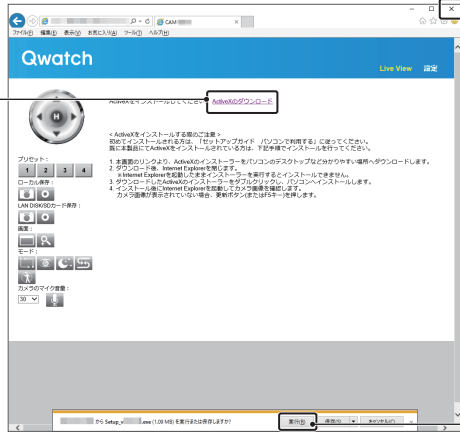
CAM
ファイル(F) 編集(E) 表示(V) お気に入り(A) ツール(T) ヘルプ(H)
Qwatch
Live View 設定
ActiveXをインストールしてください ActiveXのダウンロード
< ActiveXをインストールする際のご注意 >
初めてインストールされる方は、「セットアップガイド パソコンで利用する」に従ってください。
既に本製品にてActiveXをインストールされている方は、下記手順でインストールを行ってください。
1. 本画面のリンクより、ActiveXのインストーラーをパソコンのデスクトップなど分かりやすい場所へダウンロードします。
2. ダウンロード後、Internet Explorerを閉じます。
※Internet Explorerを起動したままインストーラーを実行するとインストールできません。
3. ダウンロードしたActiveXのインストーラーをダブルクリックし、パソコンへインストールします。
4. インストール後にInternet Explorerを起動してカメラ画像を確認します。
カメラ画像が表示されていない場合、更新ボタン(またはF5キー)を押します。
プリセット：
1 2 3 4
ローカル保存：
LAN DISK/SDカード保存：
画質：
モード：
カメラのマイク音量：
30
から Setup_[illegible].exe (1.09 MB) を実行または保存しますか?
実行(R) 保存(S) キャンセル(C)